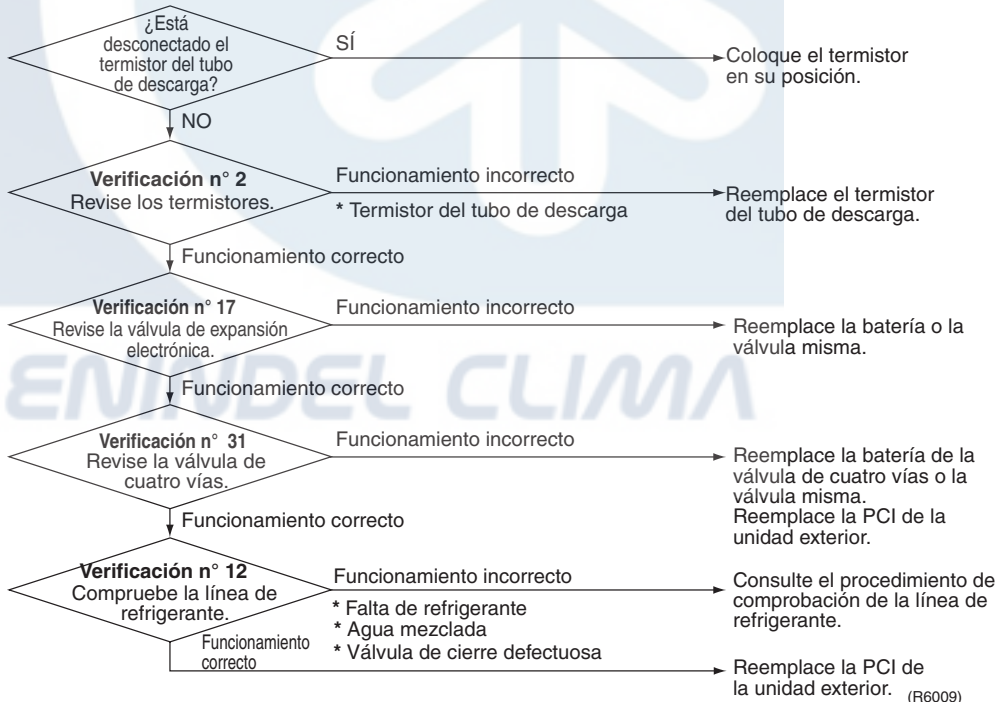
¿Está desconectado el termistor del tubo de descarga?

SÍ

Coloque el termistor en su posición.

NO

**Verificación n° 2**
Revise los termistores.

Funcionamiento incorrecto

* Termistor del tubo de descarga

Reemplace el termistor del tubo de descarga.

Funcionamiento correcto

**Verificación n° 17**
Revise la válvula de expansión electrónica.

Funcionamiento incorrecto

Reemplace la batería o la válvula misma.

ENIDEL CLIMA

Funcionamiento correcto

**Verificación n° 31**
Revise la válvula de cuatro vías.

Funcionamiento incorrecto

Reemplace la batería de la válvula de cuatro vías o la válvula misma.
Reemplace la PCI de la unidad exterior.

Funcionamiento correcto

**Verificación n° 12**
Compruebe la línea de refrigerante.

Funcionamiento incorrecto

* Falta de refrigerante
* Agua mezclada
* Válvula de cierre defectuosa

Consulte el procedimiento de comprobación de la línea de refrigerante.

Funcionamiento correcto

Reemplace la PCI de la unidad exterior.

(R6009)